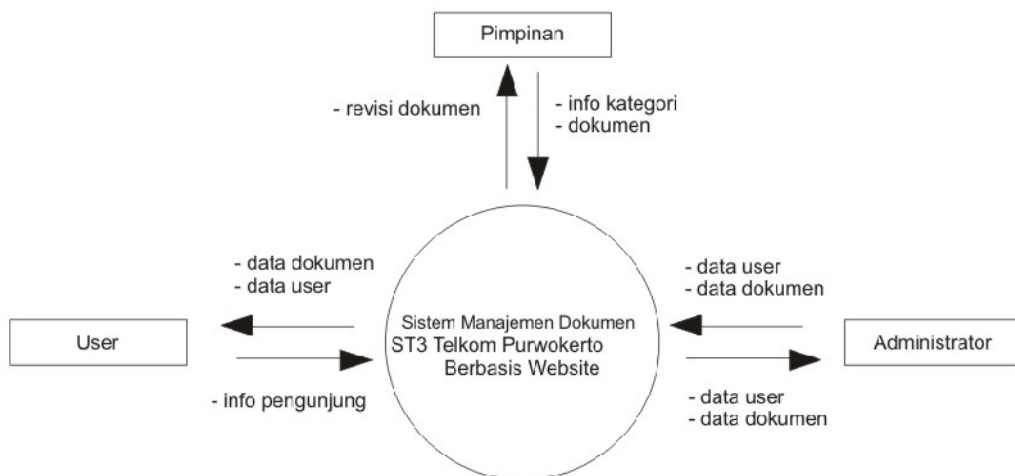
Pimpinan

- revisi dokumen

- info kategori
- dokumen

- data dokumen
- data user

User

- info pengunjung

Sistem Manajemen Dokumen
ST3 Telkom Purwokerto
Berbasis Website

- data user
- data dokumen

Administrator

- data user
- data dokumen